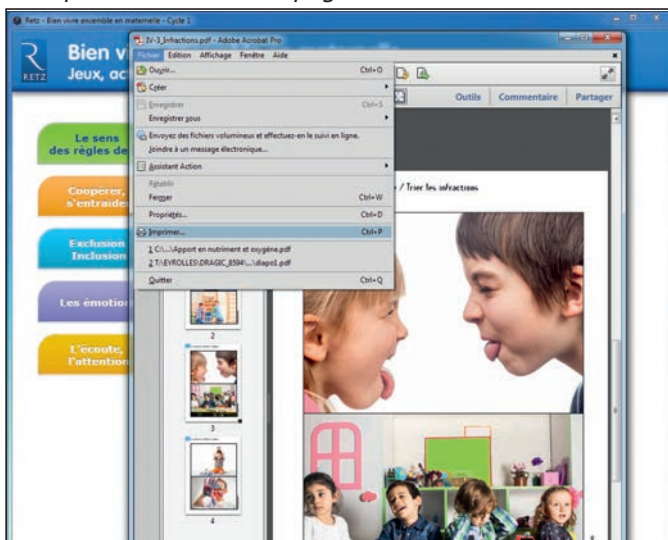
Retz - Bien vivre ensemble en maternelle - Cycle 1

R
RETZ

Bien v
Jeux, ac

Le sens
des règles de

Coopérer,
s'entraide

Exclusion
Inclusion

Les émotio

L'écoute,
l'attention

IV-3_Infractions.pdf - Adobe Acrobat Pro

Fichier Edition Affichage Fenêtre Aide

Ouvrir... Ctrl+O
Créer
Enregistrer Ctrl+S
Enregistrer sous
Envoyez des fichiers volumineux et effectuez-en le suivi en ligne.
Joindre à un message électronique...
Assistant Action
Rétablir
Fermer Ctrl+W
Propriétés... Ctrl+D
Imprimer... Ctrl+P
1 C:\...\Apport en nutriment et oxygène.pdf
2 T:\EYROLLES\DRAGIC_8594\...\diapo1.pdf
Quitter Ctrl+Q

Outils Commentaire Partager

/ Trier les infractions

2
3
4